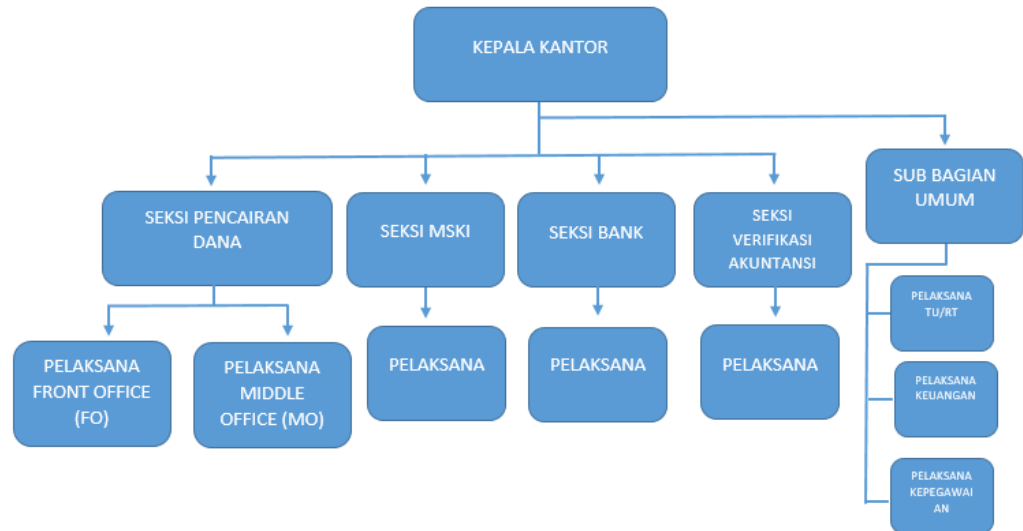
KEPALA KANTOR

SEKSI PENCAIRAN DANA

SEKSI MSKI

SEKSI BANK

SEKSI VERIFIKASI AKUNTANSI

SUB BAGIAN UMUM

PELAKSANA FRONT OFFICE (FO)

PELAKSANA MIDDLE OFFICE (MO)

PELAKSANA

PELAKSANA

PELAKSANA

PELAKSANA TU/RT

PELAKSANA KEUANGAN

PELAKSANA KEPEGAWAI AN